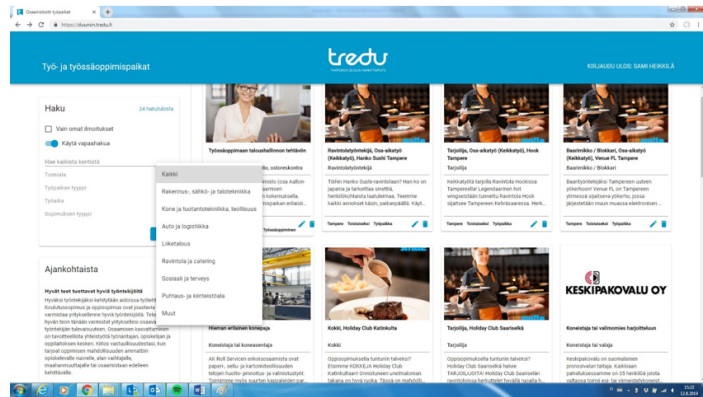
Osaamistori työpaikat

https://osaamistori.tredu.fi

Työ- ja työssäoppimispaikat

tredu

KIRJAUDU ULOS: SAMI HEIKKILÄ

Haku

24 hakutulosta

Vain omat ilmoitukset

Käytä vapaahakua

Hae kaikista kentistä

Toimiala

Työpaikan tyyppi

Työaika

Sopimuksen tyyppi

Kaikki

Rakennus-, sähkö- ja talotekniikka

Kone ja tuotantotekniikka, teollisuus

Auto ja logistiikka

Liiketalous

Ravintola ja catering

Sosiaali ja terveys

Puhtaus- ja kiinteistöala

Muut

Ajankohtaista

Hyvät teet tuottavat hyviä työntekijöitä

Työssäoppimaan taloushallinnon tehtäviin

Ravintolatyöntekijä, Osa-aikatyö (Keikkatyö), Hanko Sushi Tampere

Ravintolatyöntekijä

Tarjoilija, Osa-aikatyö (Keikkatyö), Hook Tampere

Tarjoilija

Baarimikko / Blokkari, Osa-aikatyö (Keikkatyö), Venue FL Tampere

Baarimikko / Blokkari

Tampere Toistaiseksi Työpaikka

KESKIPAKOVALU OY

Hieman erilainen konepaja

Kokki, Holiday Club Katinkulta

Kokki

Tarjoilija, Holiday Club Saariselkä

Tarjoilija

Koneistaja tai valimomies harjoitteluun

Koneistaja tai valaja

13:22
12.8.2019